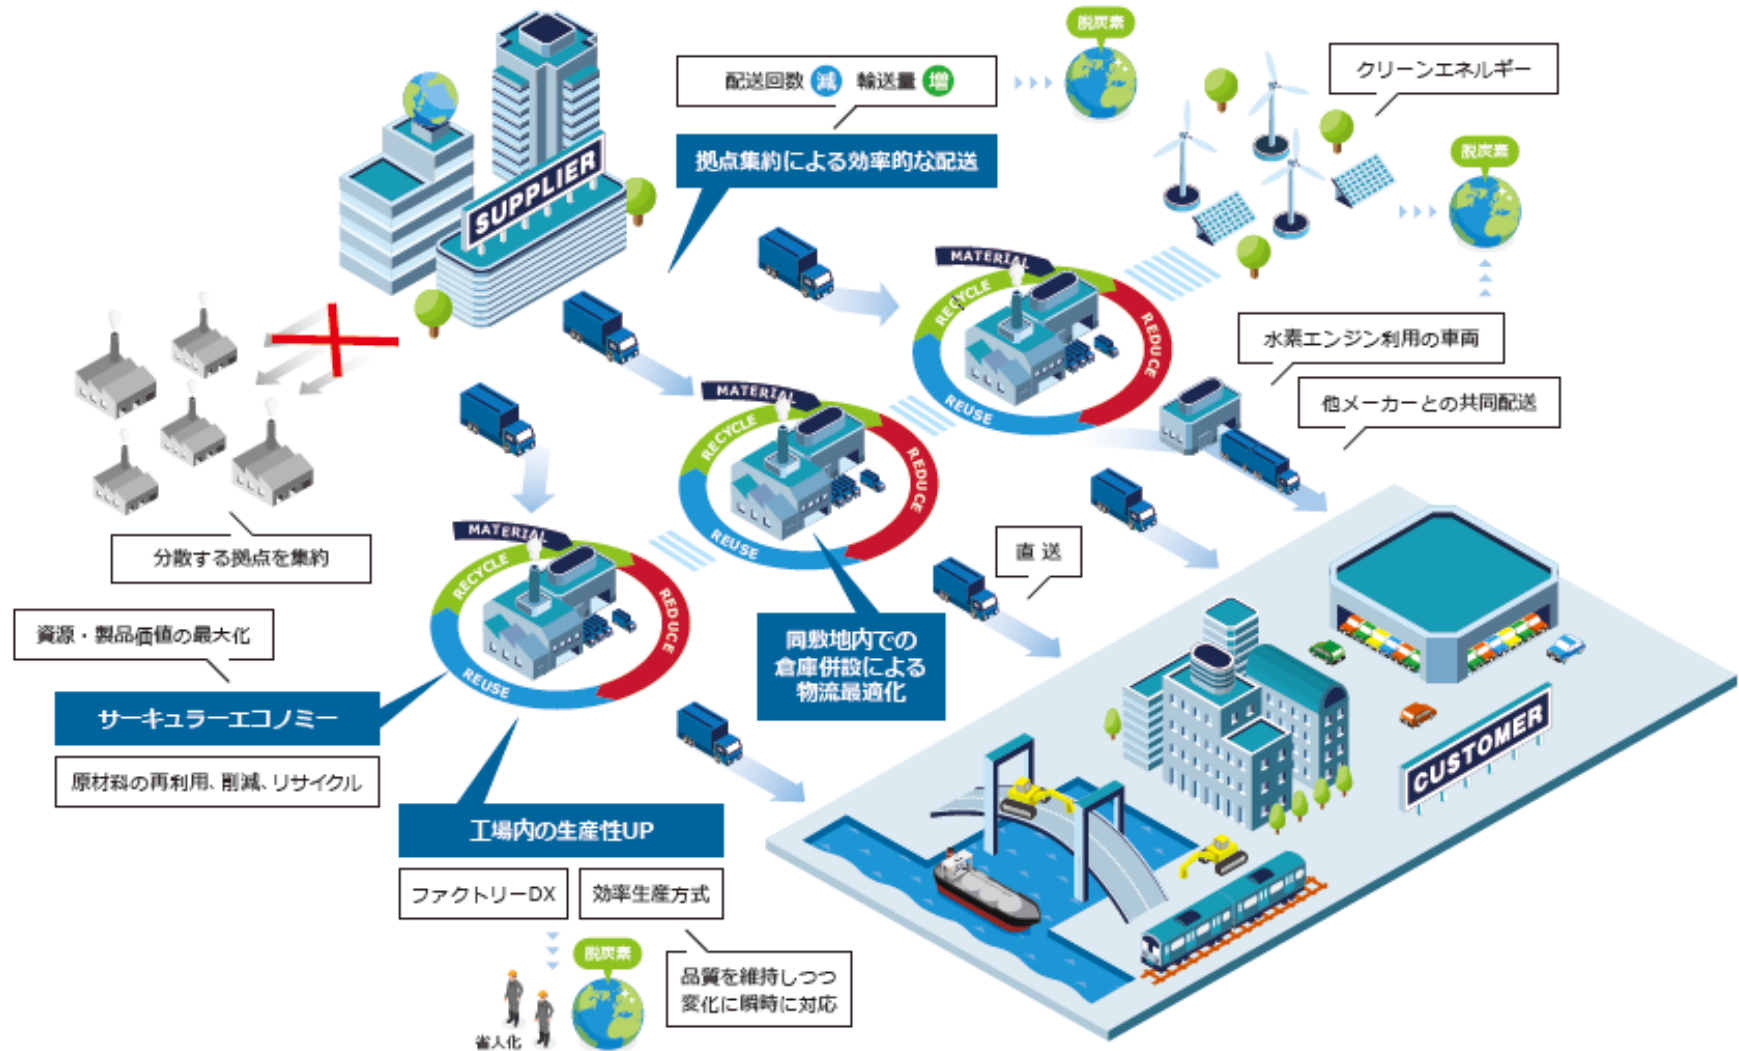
SUPPLIER

配送回数 減 輸送量 増

脱炭素

クリーンエネルギー

拠点集約による効率的な配送

脱炭素

MATERIAL
RECYCLE
REDUCE
REUSE

水素エンジン利用の車両

他メーカーとの共同配送

MATERIAL
RECYCLE
REDUCE
REUSE

分散する拠点を集約

直 送

MATERIAL
RECYCLE
REDUCE
REUSE

資源・製品価値の最大化

サーキュラーエコノミー

原材料の再利用、削減、リサイクル

同敷地内での倉庫併設による物流最適化

CUSTOMER

工場内の生産性UP

ファクトリーDX

効率生産方式

脱炭素

省人化

品質を維持しつつ変化に瞬時に対応